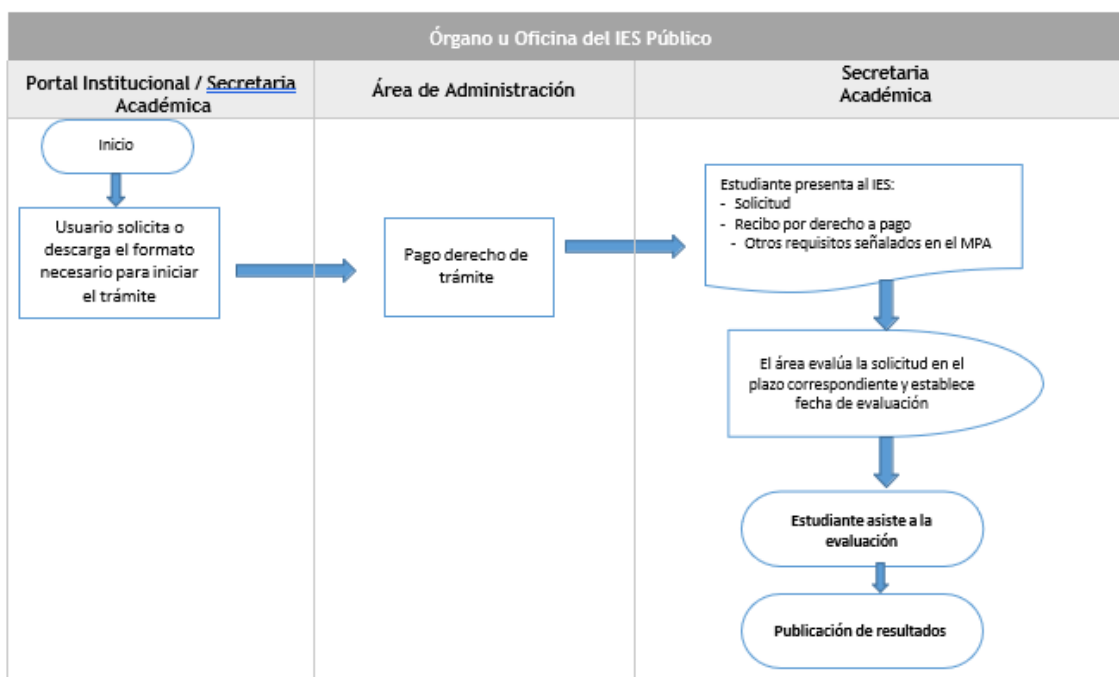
Órgano u Oficina del IES Público

Portal Institucional / Secretaria Académica

Área de Administración

Secretaria Académica

Inicio

Usuario solicita o descarga el formato necesario para iniciar el trámite

Pago derecho de trámite

Estudiante presenta al IES:
- Solicitud
- Recibo por derecho a pago
- Otros requisitos señalados en el MPA

El área evalúa la solicitud en el plazo correspondiente y establece fecha de evaluación

Estudiante asiste a la evaluación

Publicación de resultados